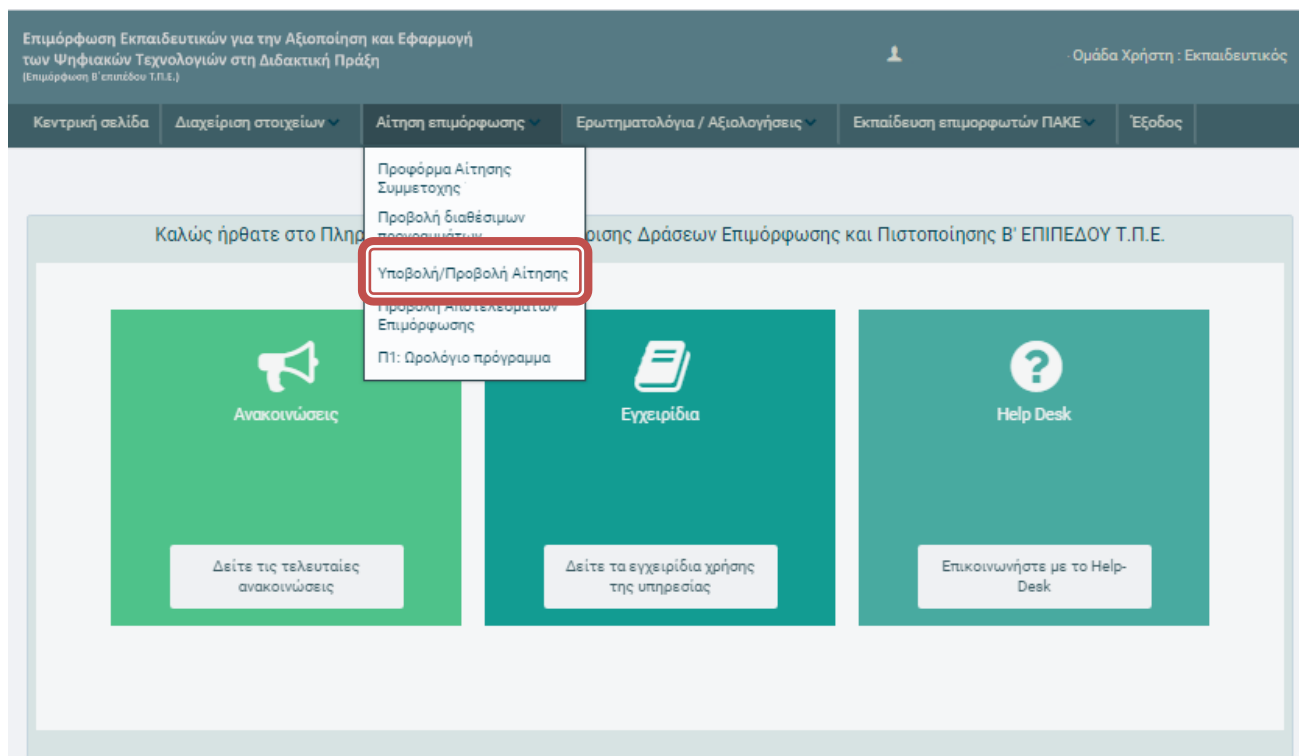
Επιμόρφωση Εκπαιδευτικών για την Αξιοποίηση και Εφαρμογή των Ψηφιακών Τεχνολογιών στη Διδακτική Πράξη
(Επιμόρφωση Β΄επιπέδου Τ.Π.Ε.)

Ομάδα Χρήστη : Εκπαιδευτικός

Κεντρική σελίδα | Διαχείριση στοιχείων | Αίτηση επιμόρφωσης | Ερωτηματολόγια / Αξιολογήσεις | Εκπαίδευση επιμορφωτών ΠΑΚΕ | Έξοδος

Προφόρμα Αίτησης Συμμετοχης
Προβολή διαθέσιμων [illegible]
Υποβολή/Προβολή Αίτησης
Προβολή Αποτελεσμάτων Επιμόρφωσης
Π1: Ωρολόγιο πρόγραμμα

Καλώς ήρθατε στο Πληρ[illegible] ρισης Δράσεων Επιμόρφωσης και Πιστοποίησης Β' ΕΠΙΠΕΔΟΥ Τ.Π.Ε.

Ανακοινώσεις
Δείτε τις τελευταίες ανακοινώσεις

Εγχειρίδια
Δείτε τα εγχειρίδια χρήσης της υπηρεσίας

Help Desk
Επικοινωνήστε με το Help-Desk